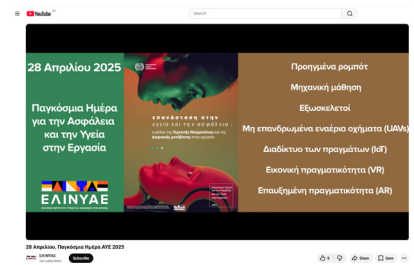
YouTube GR

Search

28 Απριλίου 2025

Παγκόσμια Ημέρα για την Ασφάλεια και την Υγεία στην Εργασία

ΕΛΙΝΥΑΕ

επανάσταση στην υγεία και την ασφάλεια

Προηγμένα ρομπότ

Μηχανική μάθηση

Εξωσκελετοί

Μη επανδρωμένα εναέρια οχήματα (UAVs)

Διαδίκτυο των πραγμάτων (IoT)

Εικονική πραγματικότητα (VR)

Επαυξημένη πραγματικότητα (AR)

28 Απριλίου, Παγκόσμια Ημέρα ΑΥΕ 2025

ΕΛΙΝΥΑΕ

Subscribe

0

Share

Save

...